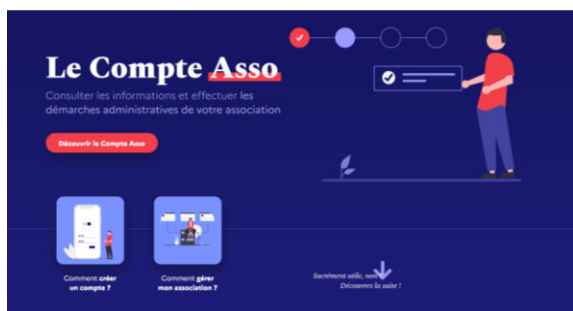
Le Compte Asso

Consulter les informations et effectuer les démarches administratives de votre association

Découvrir le Compte Asso

Comment créer un compte ?

Comment gérer mon association ?

Sacrément utile, non ?
Découvrez la suite !